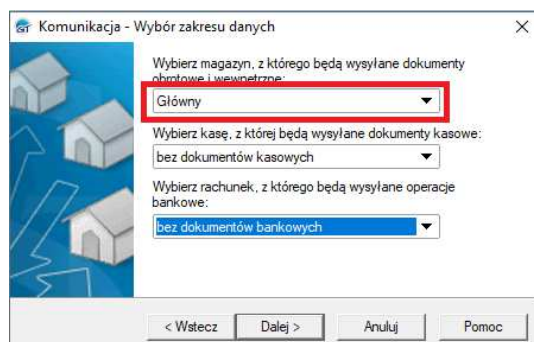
Komunikacja - Wybór zakresu danych

Wybierz magazyn, z którego będą wysyłane dokumenty obrotowe i wewnętrzne:

Główny

Wybierz kasę, z której będą wysyłane dokumenty kasowe:

bez dokumentów kasowych

Wybierz rachunek, z którego będą wysyłane operacje bankowe:

bez dokumentów bankowych

< Wstecz Dalej > Anuluj Pomoc